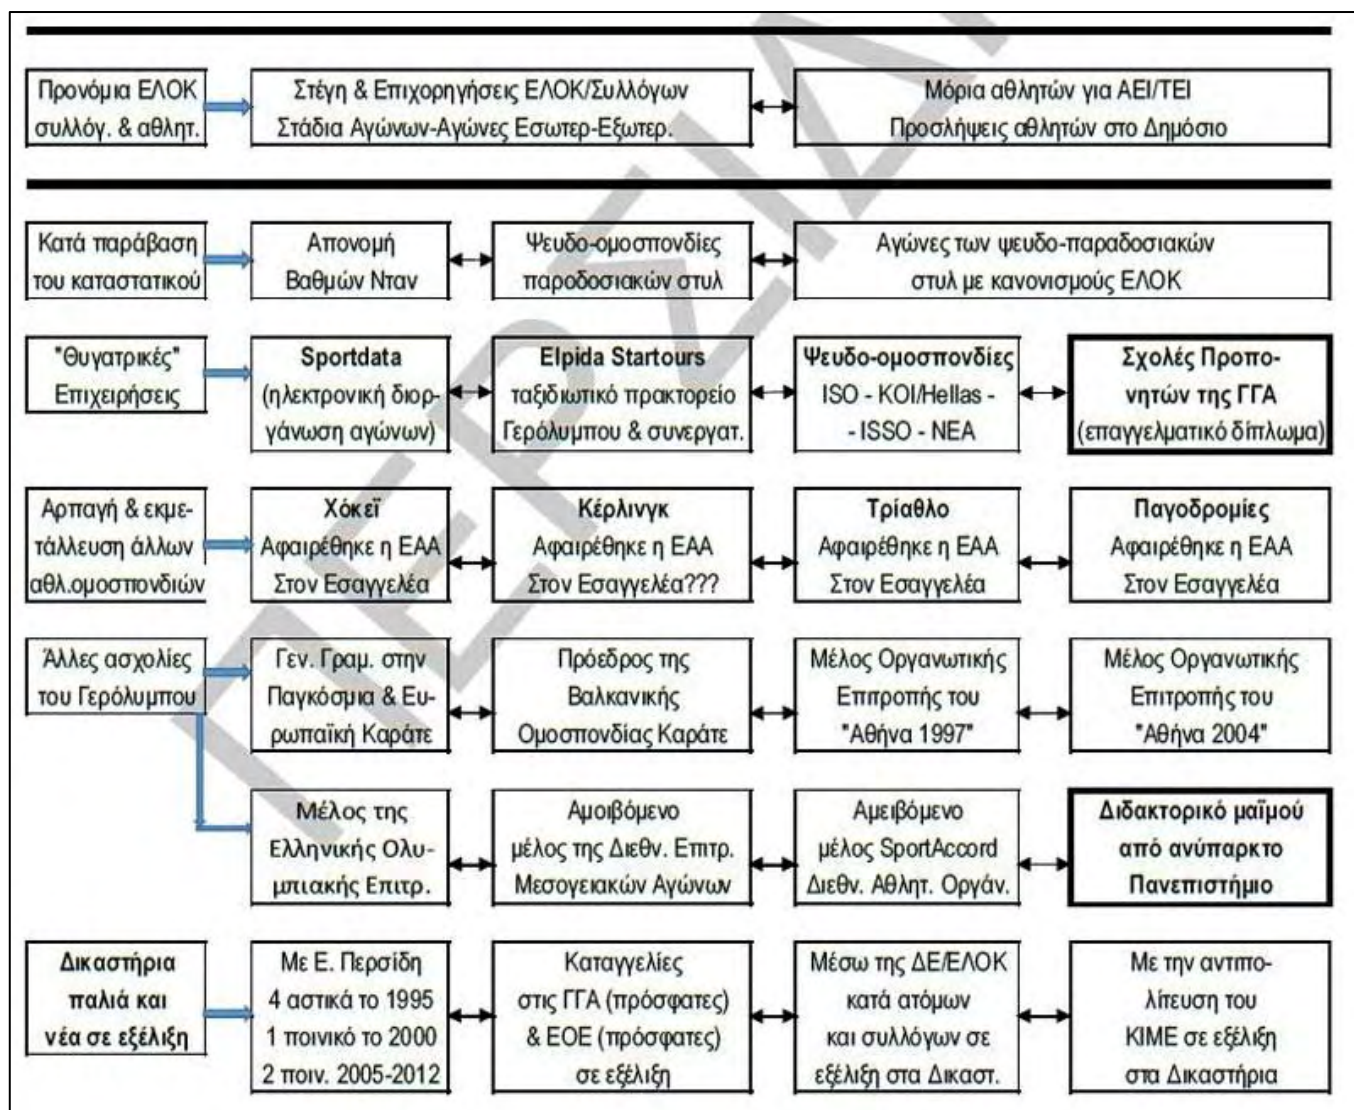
Προνόμια ΕΛΟΚ συλλόγ. & αθλητ.

Στέγη & Επιχορηγήσεις ΕΛΟΚ/Συλλόγων Στάδια Αγώνων-Αγώνες Εσωτερ-Εξωτερ.

Μόρια αθλητών για ΑΕΙ/ΤΕΙ Προσλήψεις αθλητών στο Δημόσιο

Κατά παράβαση του καταστατικού

Απονομή Βαθμών Νταν

Ψευδο-ομοσπονδίες παροδοσιακών στυλ

Αγώνες των ψευδο-παραδοσιακών στυλ με κανονισμούς ΕΛΟΚ

"Θυγατρικές" Επιχειρήσεις

Sportdata (ηλεκτρονική διοργάνωση αγώνων)

Elpida Startours ταξιδιωτικό πρακτορείο Γερόλυμπου & συνεργατ.

Ψευδο-ομοσπονδίες ISO - KOI/Hellas - - ISSO - NEA

Σχολές Προπονητών της ΓΓΑ (επαγγελματικό δίπλωμα)

Αρπαγή & εκμετάλλευση άλλων αθλ.ομοσπονδιών

Χόκεϊ Αφαιρέθηκε η ΕΑΑ Στον Εσαγγελέα

Κέρλινγκ Αφαιρέθηκε η ΕΑΑ Στον Εσαγγελέα???

Τρίαθλο Αφαιρέθηκε η ΕΑΑ Στον Εσαγγελέα

Παγοδρομίες Αφαιρέθηκε η ΕΑΑ Στον Εσαγγελέα

Άλλες ασχολίες του Γερόλυμπου

Γεν. Γραμ. στην Παγκόσμια & Ευρωπαϊκή Καράτε

Πρόεδρος της Βαλκανικής Ομοσπονδίας Καράτε

Μέλος Οργανωτικής Επιτροπής του "Αθήνα 1997"

Μέλος Οργανωτικής Επιτροπής του "Αθήνα 2004"

Μέλος της Ελληνικής Ολυμπιακής Επιτρ.

Αμοιβόμενο μέλος της Διεθν. Επιτρ. Μεσογειακών Αγώνων

Αμειβόμενο μέλος SportAccord Διεθν. Αθλητ. Οργάν.

Διδακτορικό μαϊμού από ανύπαρκτο Πανεπιστήμιο

Δικαστήρια παλιά και νέα σε εξέλιξη

Με Ε. Περσίδη 4 αστικά το 1995 1 ποινικό το 2000 2 ποιν. 2005-2012

Καταγγελίες στις ΓΓΑ (πρόσφατες) & ΕΟΕ (πρόσφατες) σε εξέλιξη

Μέσω της ΔΕ/ΕΛΟΚ κατά ατόμων και συλλόγων σε εξέλιξη στα Δικαστ.

Με την αντιπολίτευση του ΚΙΜΕ σε εξέλιξη στα Δικαστήρια